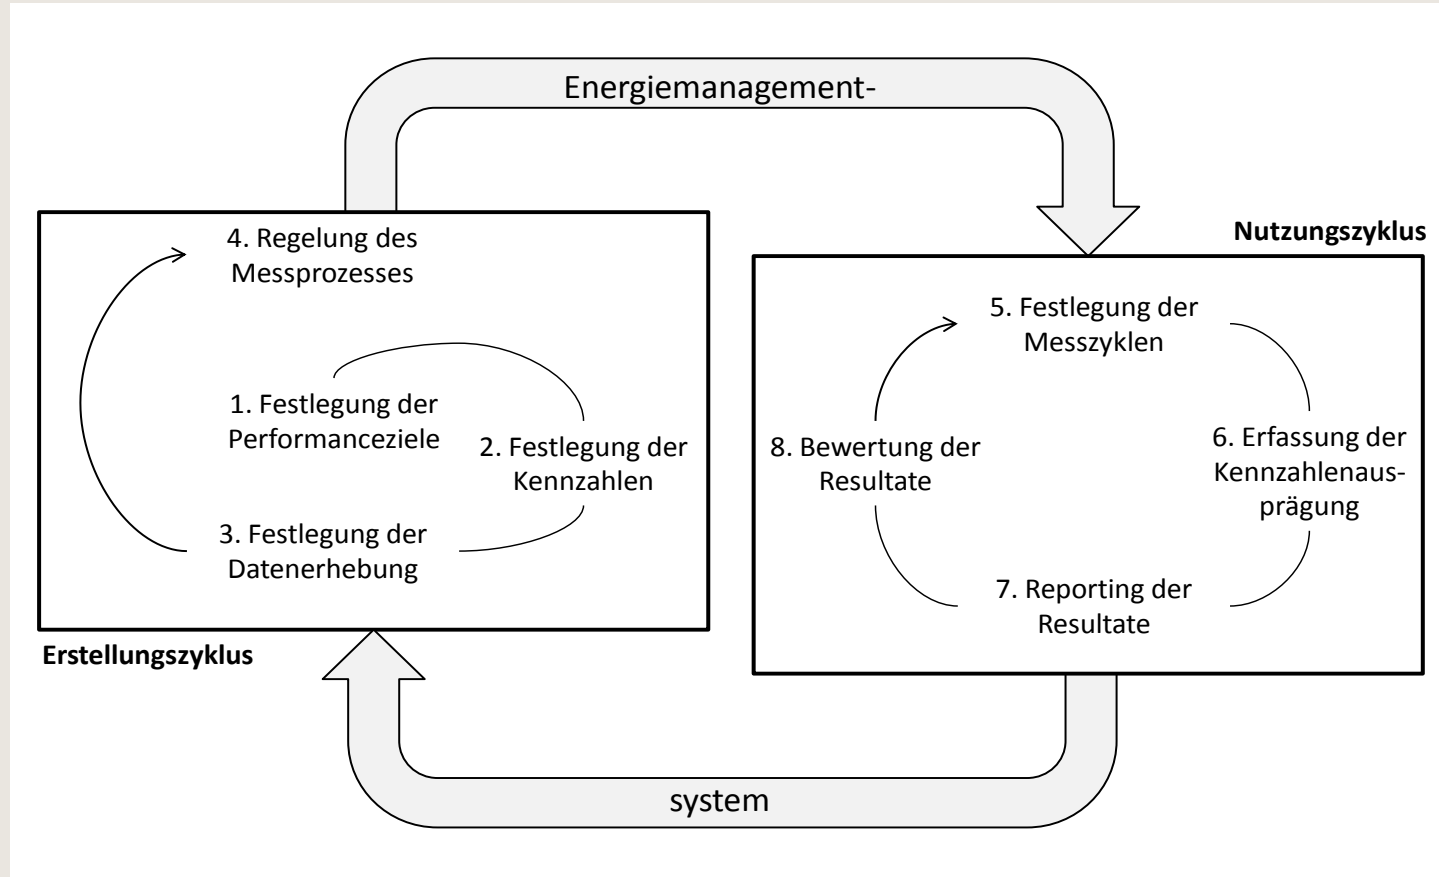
Energiemanagement-

4. Regelung des Messprozesses

1. Festlegung der Performanceziele

2. Festlegung der Kennzahlen

3. Festlegung der Datenerhebung

Erstellungszyklus

Nutzungszyklus

5. Festlegung der Messzyklen

6. Erfassung der Kennzahlenausprägung

7. Reporting der Resultate

8. Bewertung der Resultate

system